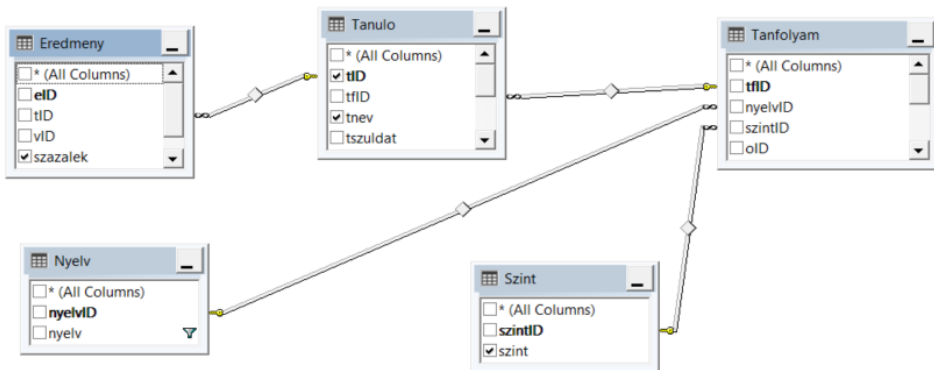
Eredmeny
* (All Columns)
eID
tID
vID
szazalek

Tanulo
* (All Columns)
tID
tfID
tnev
tszuldat

Tanfolyam
* (All Columns)
tfID
nyelvID
szintID
oID

Nyelv
* (All Columns)
nyelvID
nyelv

Szint
* (All Columns)
szintID
szint